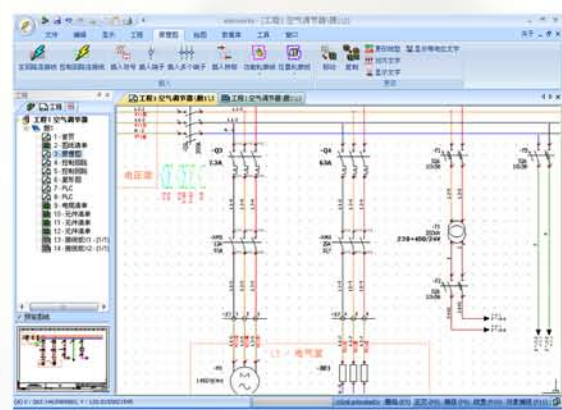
文件 编辑 显示 工程 原理图 绘图 数据库 工具 窗口

主回路连接线 控制回路连接线 插入符号 插入端子 插入多个端子 插入跨接 功能轮廓线 位置轮廓线 移动 复制 更改链接 显示等电位文字 相关文字 显示文字

工程

工程1 空气调节器
1 - 封面
2 - 图纸清单
3 - 示意图
4 - 主回路
5 - 控制回路
6 - 控制回路
7 - PLC
8 - PLC
9 - 电缆清单
10 - 元件清单
11 - 元件清单
12 - 端子清单
13 - 图纸前后
14 - 图纸前后

工程1 空气调节器:图1 | 工程1 空气调节器:图2

电源部

-Q3
-Q4
63A
-T1
230+400/24V

1 : 电气室

-M1
-M3